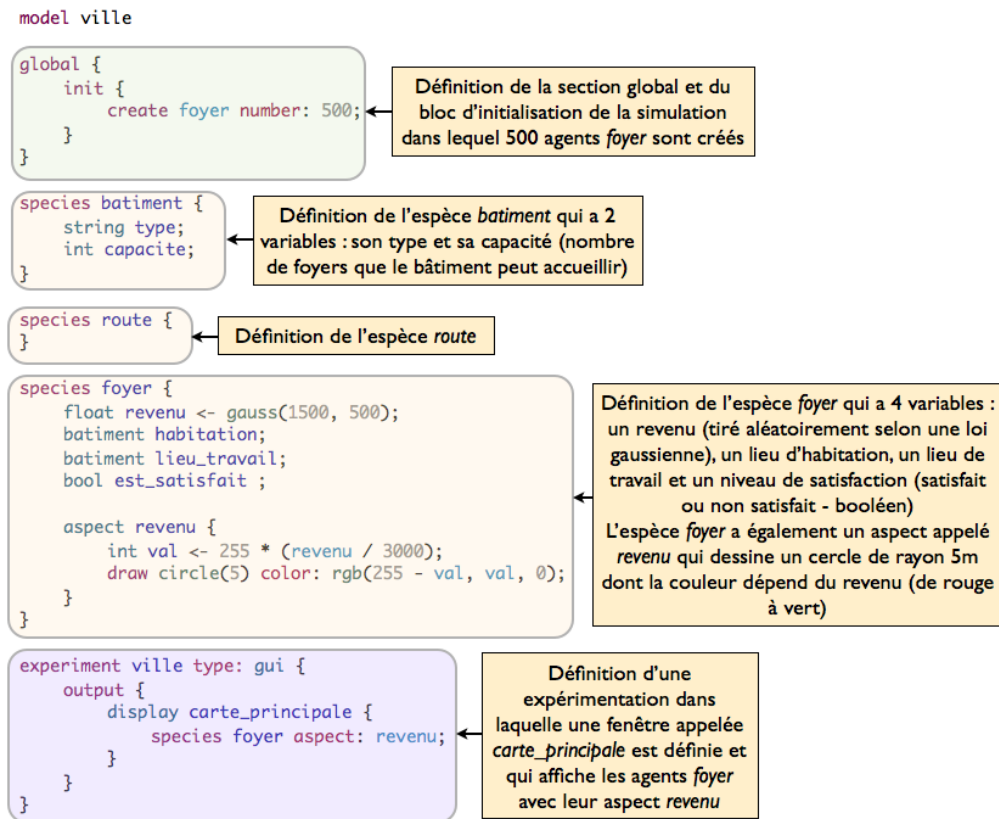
model ville

global {
    init {
        create foyer number: 500;
    }
}

Définition de la section global et du bloc d'initialisation de la simulation dans lequel 500 agents *foyer* sont créés

species batiment {
    string type;
    int capacite;
}

Définition de l'espèce *batiment* qui a 2 variables : son type et sa capacité (nombre de foyers que le bâtiment peut accueillir)

species route {
}

Définition de l'espèce *route*

species foyer {
    float revenu <- gauss(1500, 500);
    batiment habitation;
    batiment lieu_travail;
    bool est_satisfait ;

    aspect revenu {
        int val <- 255 * (revenu / 3000);
        draw circle(5) color: rgb(255 - val, val, 0);
    }
}

Définition de l'espèce *foyer* qui a 4 variables : un revenu (tiré aléatoirement selon une loi gaussienne), un lieu d'habitation, un lieu de travail et un niveau de satisfaction (satisfait ou non satisfait - booléen)
L'espèce *foyer* a également un aspect appelé *revenu* qui dessine un cercle de rayon 5m dont la couleur dépend du revenu (de rouge à vert)

experiment ville type: gui {
    output {
        display carte_principale {
            species foyer aspect: revenu;
        }
    }
}

Définition d'une expérimentation dans laquelle une fenêtre appelée *carte_principale* est définie et qui affiche les agents *foyer* avec leur aspect *revenu*